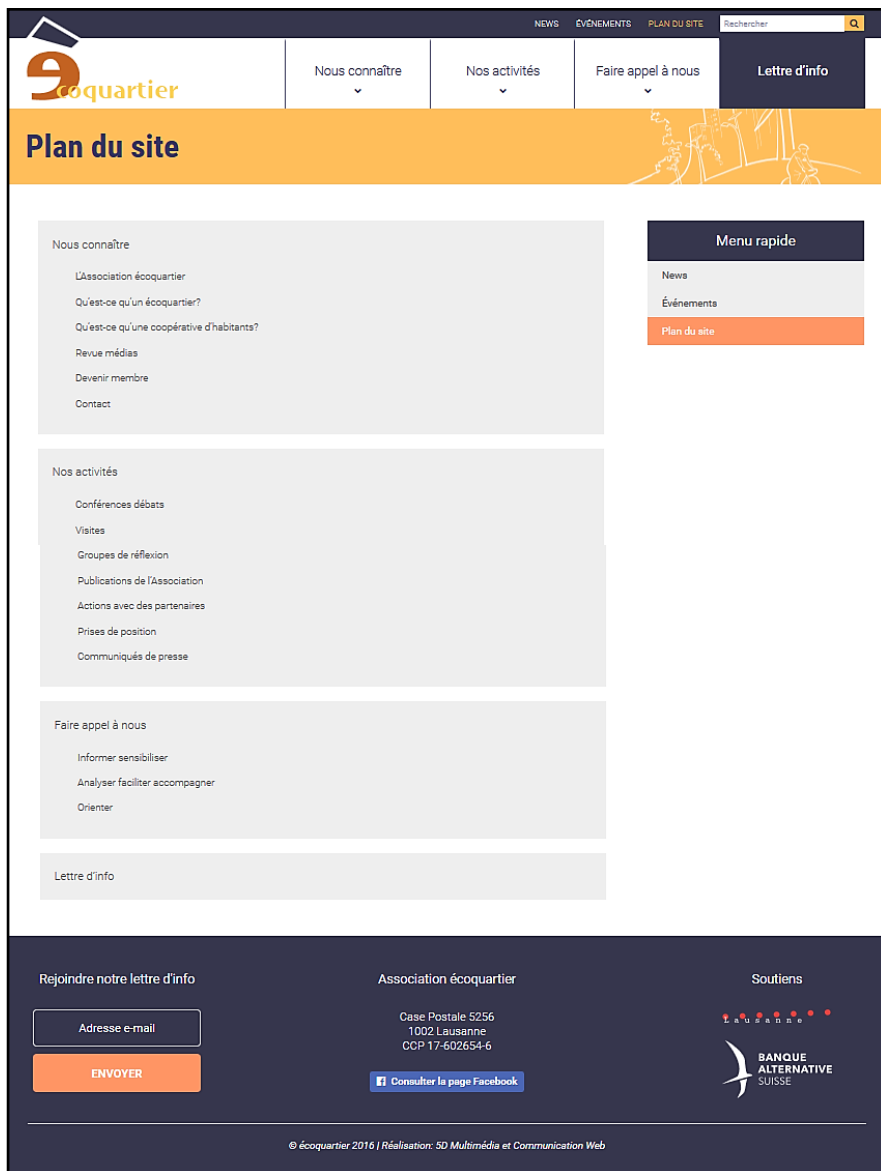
NEWS ÉVÉNEMENTS PLAN DU SITE Rechercher

écoquartier

Nous connaître
Nos activités
Faire appel à nous
Lettre d'info

Plan du site

Nous connaître

L'Association écoquartier
Qu'est-ce qu'un écoquartier?
Qu'est-ce qu'une coopérative d'habitants?
Revue médias
Devenir membre
Contact

Nos activités

Conférences débats
Visites
Groupes de réflexion
Publications de l'Association
Actions avec des partenaires
Prises de position
Communiqués de presse

Faire appel à nous

Informer sensibiliser
Analyser faciliter accompagner
Orienter

Lettre d'info

Menu rapide

News
Événements
Plan du site

Rejoindre notre lettre d'info

Adresse e-mail

ENVOYER

Association écoquartier

Case Postale 5256
1002 Lausanne
CCP 17-602654-6

Consulter la page Facebook

Soutiens

Lausanne

BANQUE ALTERNATIVE SUISSE

© écoquartier 2016 | Réalisation: 5D Multimédia et Communication Web